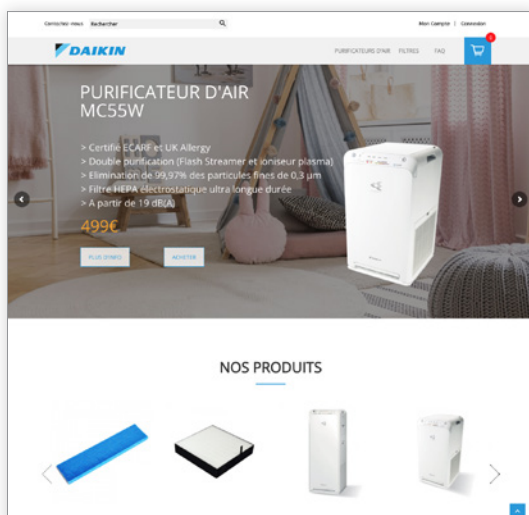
Contactez-nous Rechercher

Mon Compte | Connexion

DAIKIN

PURIFICATEURS D'AIR FILTRES FAQ

0

PURIFICATEUR D'AIR MC55W

> Certifié ECARF et UK Allergy
> Double purification (Flash Streamer et ioniseur plasma)
> Elimination de 99,97% des particules fines de 0,3 µm
> Filtre HEPA électrostatique ultra longue durée
> A partir de 19 dB(A)

499€

PLUS D'INFO ACHETER

NOS PRODUITS